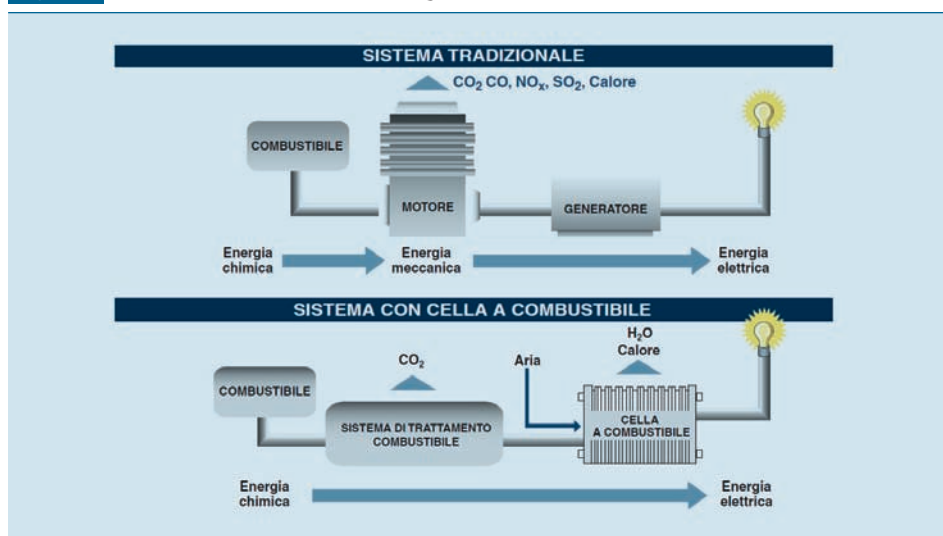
SISTEMA TRADIZIONALE

$CO_2$ CO, $NO_x$, $SO_2$, Calore

COMBUSTIBILE

MOTORE

GENERATORE

Energia chimica

Energia meccanica

Energia elettrica

SISTEMA CON CELLA A COMBUSTIBILE

$CO_2$

Aria

$H_2O$ Calore

COMBUSTIBILE

SISTEMA DI TRATTAMENTO COMBUSTIBILE

CELLA A COMBUSTIBILE

Energia chimica

Energia elettrica